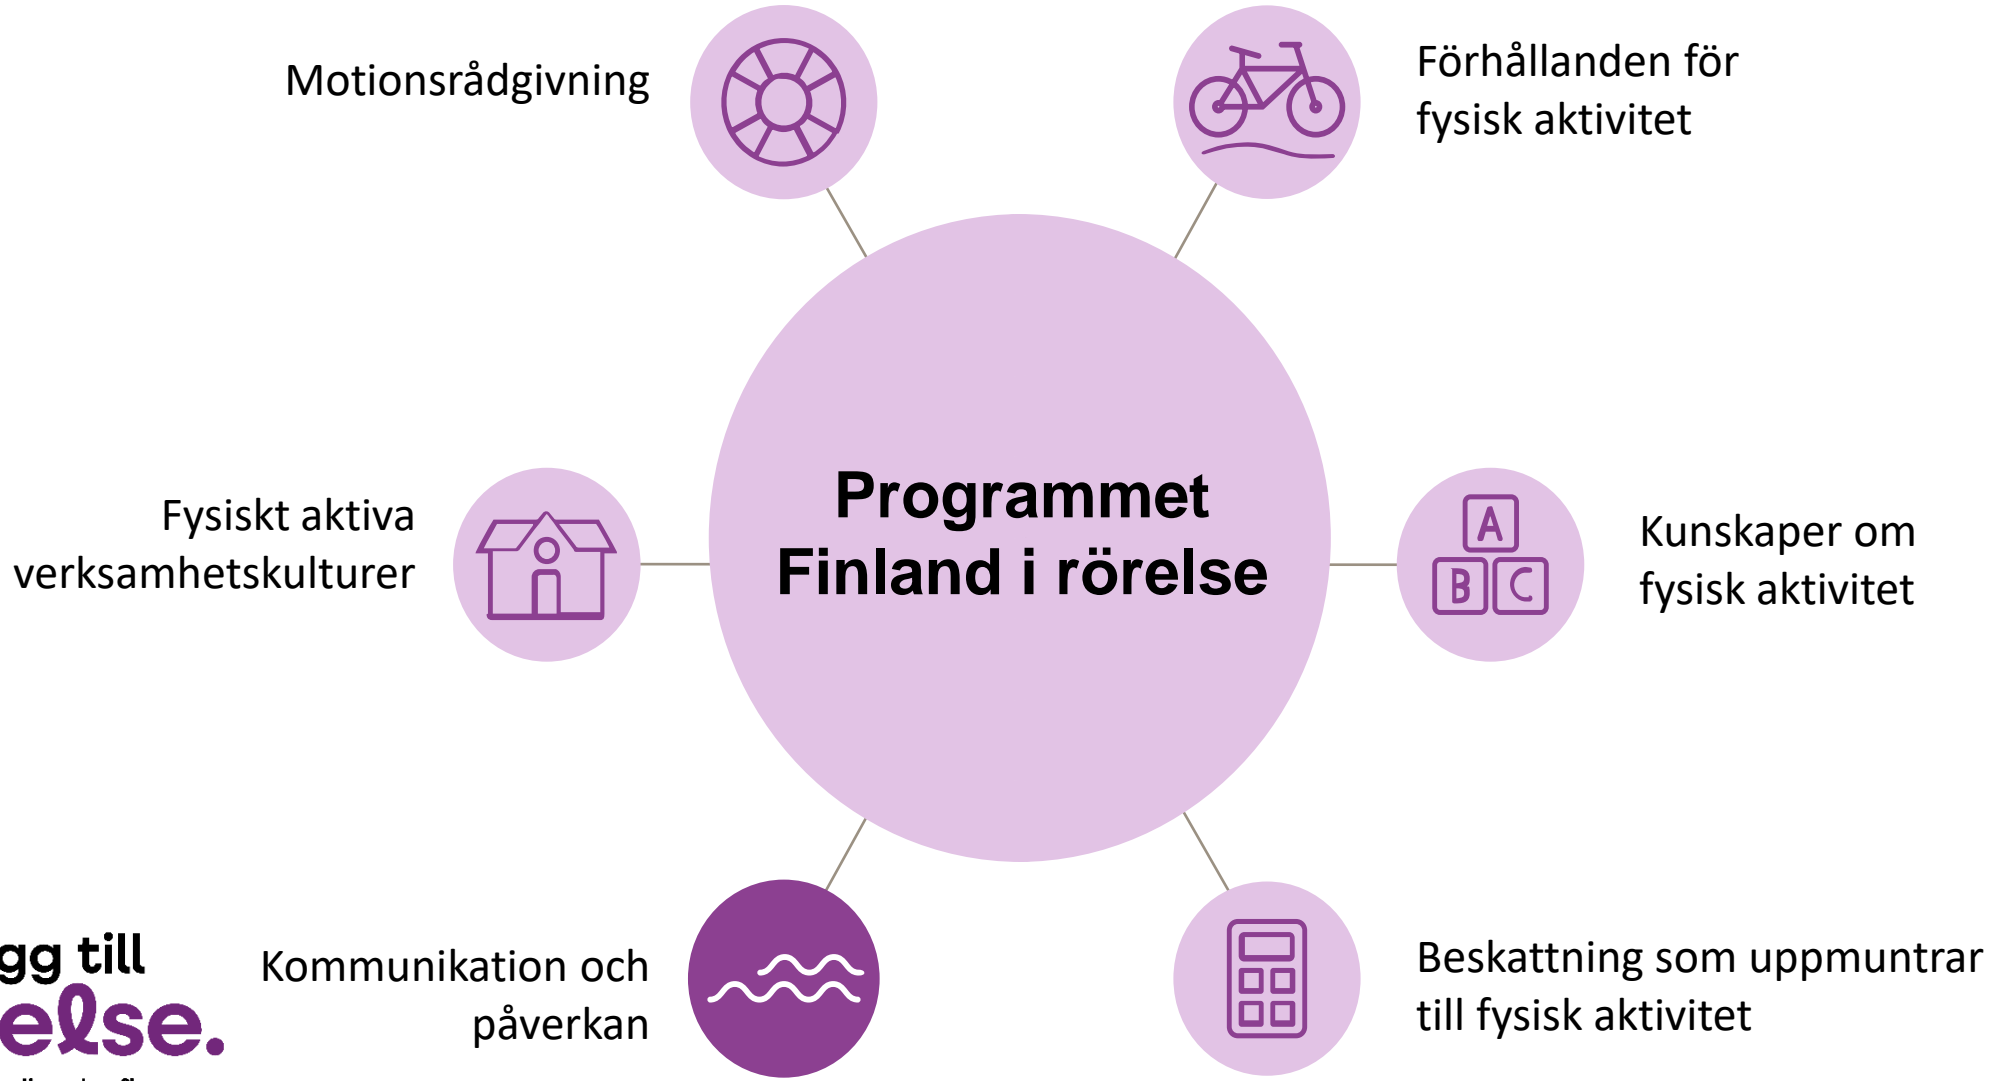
Motionsrådgivning

Förhållanden för fysisk aktivitet

Programmet Finland i rörelse

Fysiskt aktiva verksamhetskulturer

A

B C

Kunskaper om fysisk aktivitet

gg till
else.

Kommunikation och påverkan

Beskattning som uppmuntrar till fysisk aktivitet